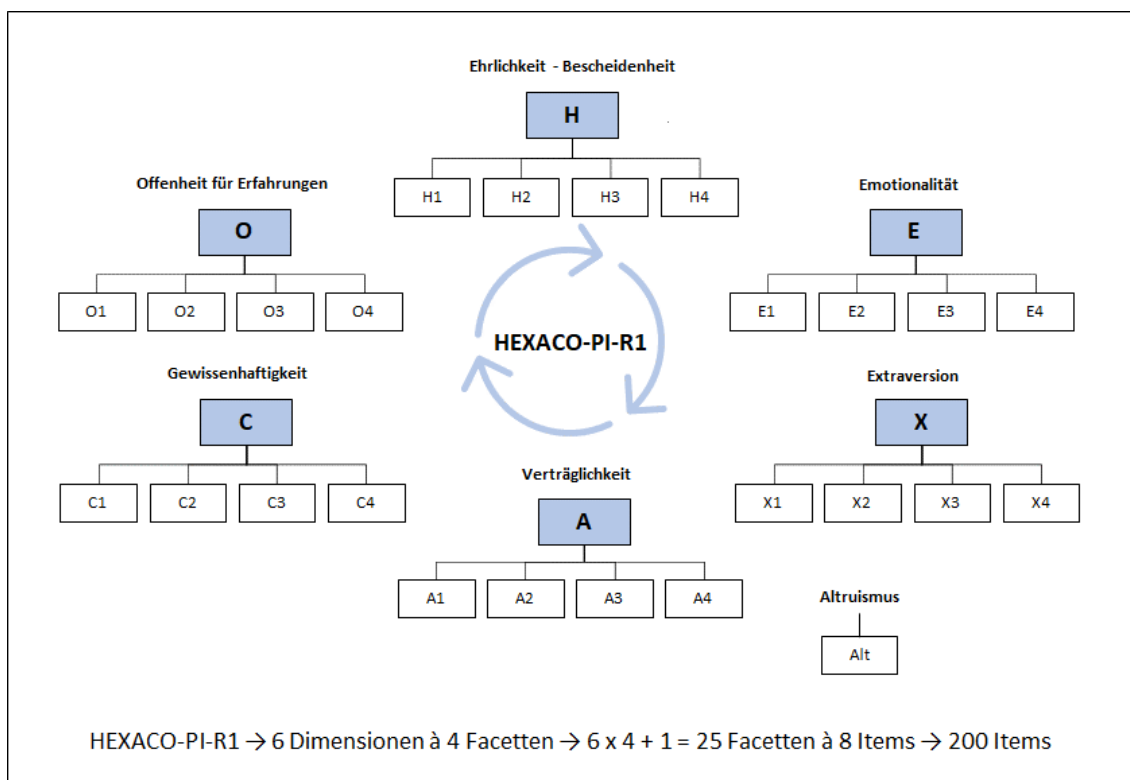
Ehrlichkeit - Bescheidenheit

H

H1 H2 H3 H4

Offenheit für Erfahrungen

O

O1 O2 O3 O4

Emotionalität

E

E1 E2 E3 E4

HEXACO-PI-R1

Gewissenhaftigkeit

C

C1 C2 C3 C4

Extraversion

X

X1 X2 X3 X4

Verträglichkeit

A

A1 A2 A3 A4

Altruismus

Alt

HEXACO-PI-R1 → 6 Dimensionen à 4 Facetten → 6 x 4 + 1 = 25 Facetten à 8 Items → 200 Items